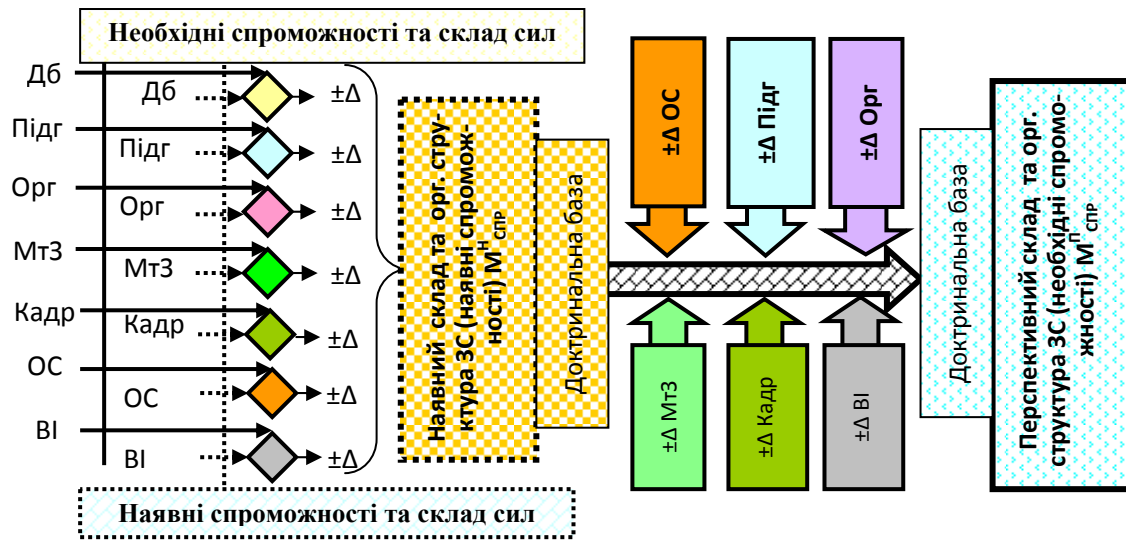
Необхідні спроможності та склад сил

Дб
Підг
Орг
МтЗ
Кадр
ОС
ВІ

Дб
Підг
Орг
МтЗ
Кадр
ОС
ВІ

±Δ
±Δ
±Δ
±Δ
±Δ
±Δ
±Δ

Наявні спроможності та склад сил

Наявний склад та орг. структура ЗС (наявні спроможності) $М^{н}_{спр}$

Доктринальна база

±Δ ОС
±Δ Підг
±Δ Орг

±Δ МтЗ
±Δ Кадр
±Δ ВІ

Доктринальна база

Перспективний склад та орг. структура ЗС (необхідні спроможності) $М^{п}_{спр}$